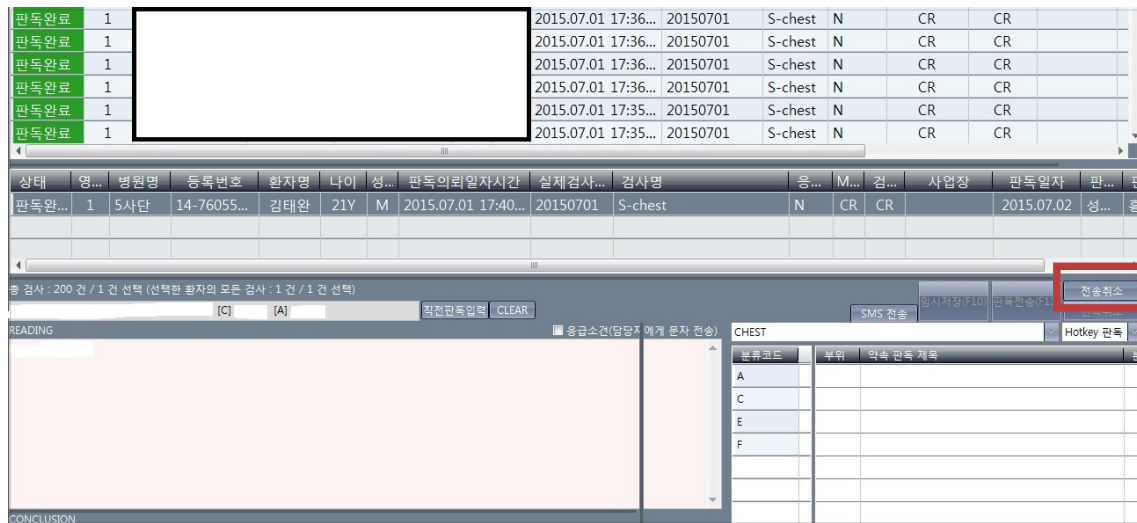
| | | | | | | | |
|---|---|---|---|---|---|---|---|
| 판독완료 | 1 | | 2015.07.01 17:36... | 20150701 | S-chest | N | CR | CR |
| 판독완료 | 1 | | 2015.07.01 17:36... | 20150701 | S-chest | N | CR | CR |
| 판독완료 | 1 | | 2015.07.01 17:36... | 20150701 | S-chest | N | CR | CR |
| 판독완료 | 1 | | 2015.07.01 17:36... | 20150701 | S-chest | N | CR | CR |
| 판독완료 | 1 | | 2015.07.01 17:35... | 20150701 | S-chest | N | CR | CR |
| 판독완료 | 1 | | 2015.07.01 17:35... | 20150701 | S-chest | N | CR | CR |

| 상태 | 영... | 병원명 | 등록번호 | 환자명 | 나이 | 성... | 판독의뢰일자시간 | 실제검사... | 검사명 | 응... | M... | 검... | 사업장 | 판독일자 | 판... |
|---|---|---|---|---|---|---|---|---|---|---|---|---|---|---|---|
| 판독완... | 1 | 5사단 | 14-76055... | 김태완 | 21Y | M | 2015.07.01 17:40... | 20150701 | S-chest | N | CR | CR | | 2015.07.02 | 성... |

총 검사 : 200 건 / 1 건 선택 (선택한 환자의 모든 검사 : 1 건 / 1 건 선택)

[C] [A] 직전판독입력 CLEAR

SMS 전송 임시저장(F10) 판독전송(F1 전송취소

READING

응급소견(담당자에게 문자 전송)

CHEST

Hotkey 판독

| 분류코드 | | 부위 | 약속 판독 제목 |
|---|---|---|---|
| A | | | |
| C | | | |
| E | | | |
| F | | | |

CONCLUSION